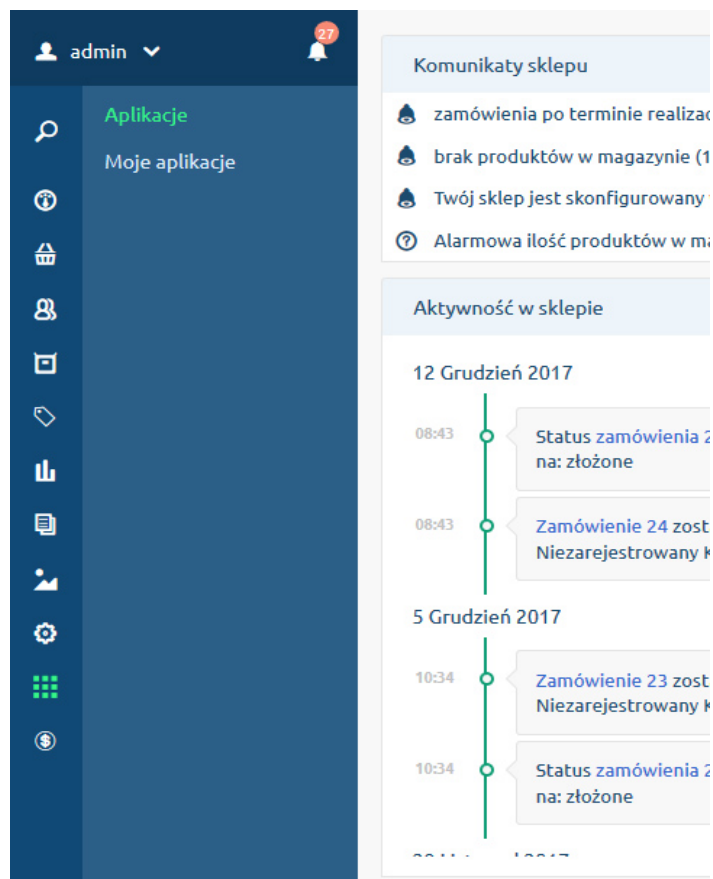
admin
27
Aplikacje
Moje aplikacje

Komunikaty sklepu
zamówienia po terminie realiza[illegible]
brak produktów w magazynie (1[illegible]
Twój sklep jest skonfigurowany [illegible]
Alarmowa ilość produktów w ma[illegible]

Aktywność w sklepie
12 Grudzień 2017
08:43
Status zamówienia 2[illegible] na: złożone
08:43
Zamówienie 24 zost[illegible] Niezarejestrowany K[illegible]
5 Grudzień 2017
10:34
Zamówienie 23 zost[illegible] Niezarejestrowany K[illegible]
10:34
Status zamówienia 2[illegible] na: złożone
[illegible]